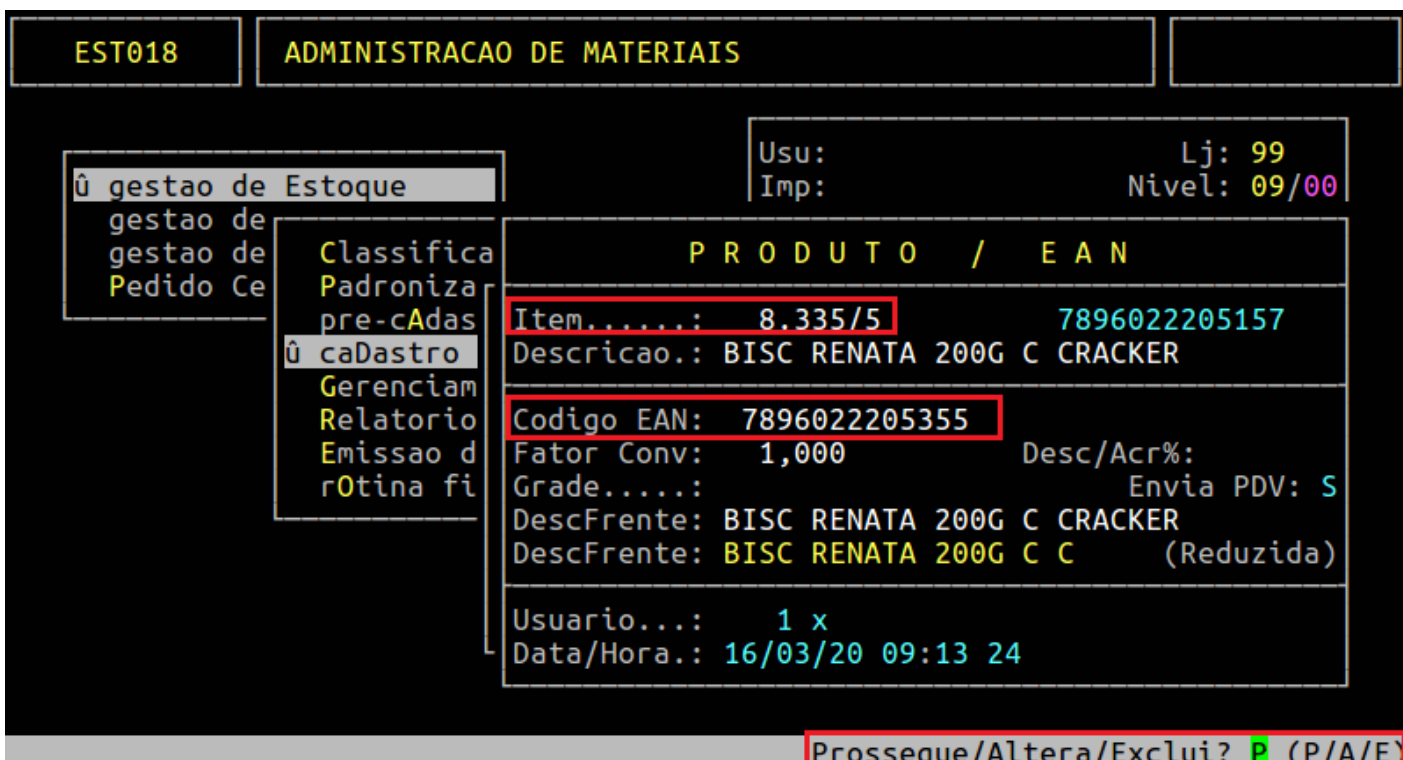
EST018

ADMINISTRACAO DE MATERIAIS

Usu:
Imp:

Lj: 99
Nivel: 09/00

û gestao de Estoque
gestao de
gestao de
Pedido Ce

Classifica
Padroniza
pre-cAdas
û caDastro
Gerenciam
Relatorio
Emissao d
rOtina fi

P R O D U T O / E A N

Item......: 8.335/5 7896022205157
Descricao.: BISC RENATA 200G C CRACKER

Codigo EAN: 7896022205355
Fator Conv: 1,000 Desc/Acr%:
Grade.....: Envia PDV: S
DescFrente: BISC RENATA 200G C CRACKER
DescFrente: BISC RENATA 200G C C (Reduzida)

Usuario...: 1 x
Data/Hora.: 16/03/20 09:13 24

Prossegue/Altera/Exclui? P (P/A/E)